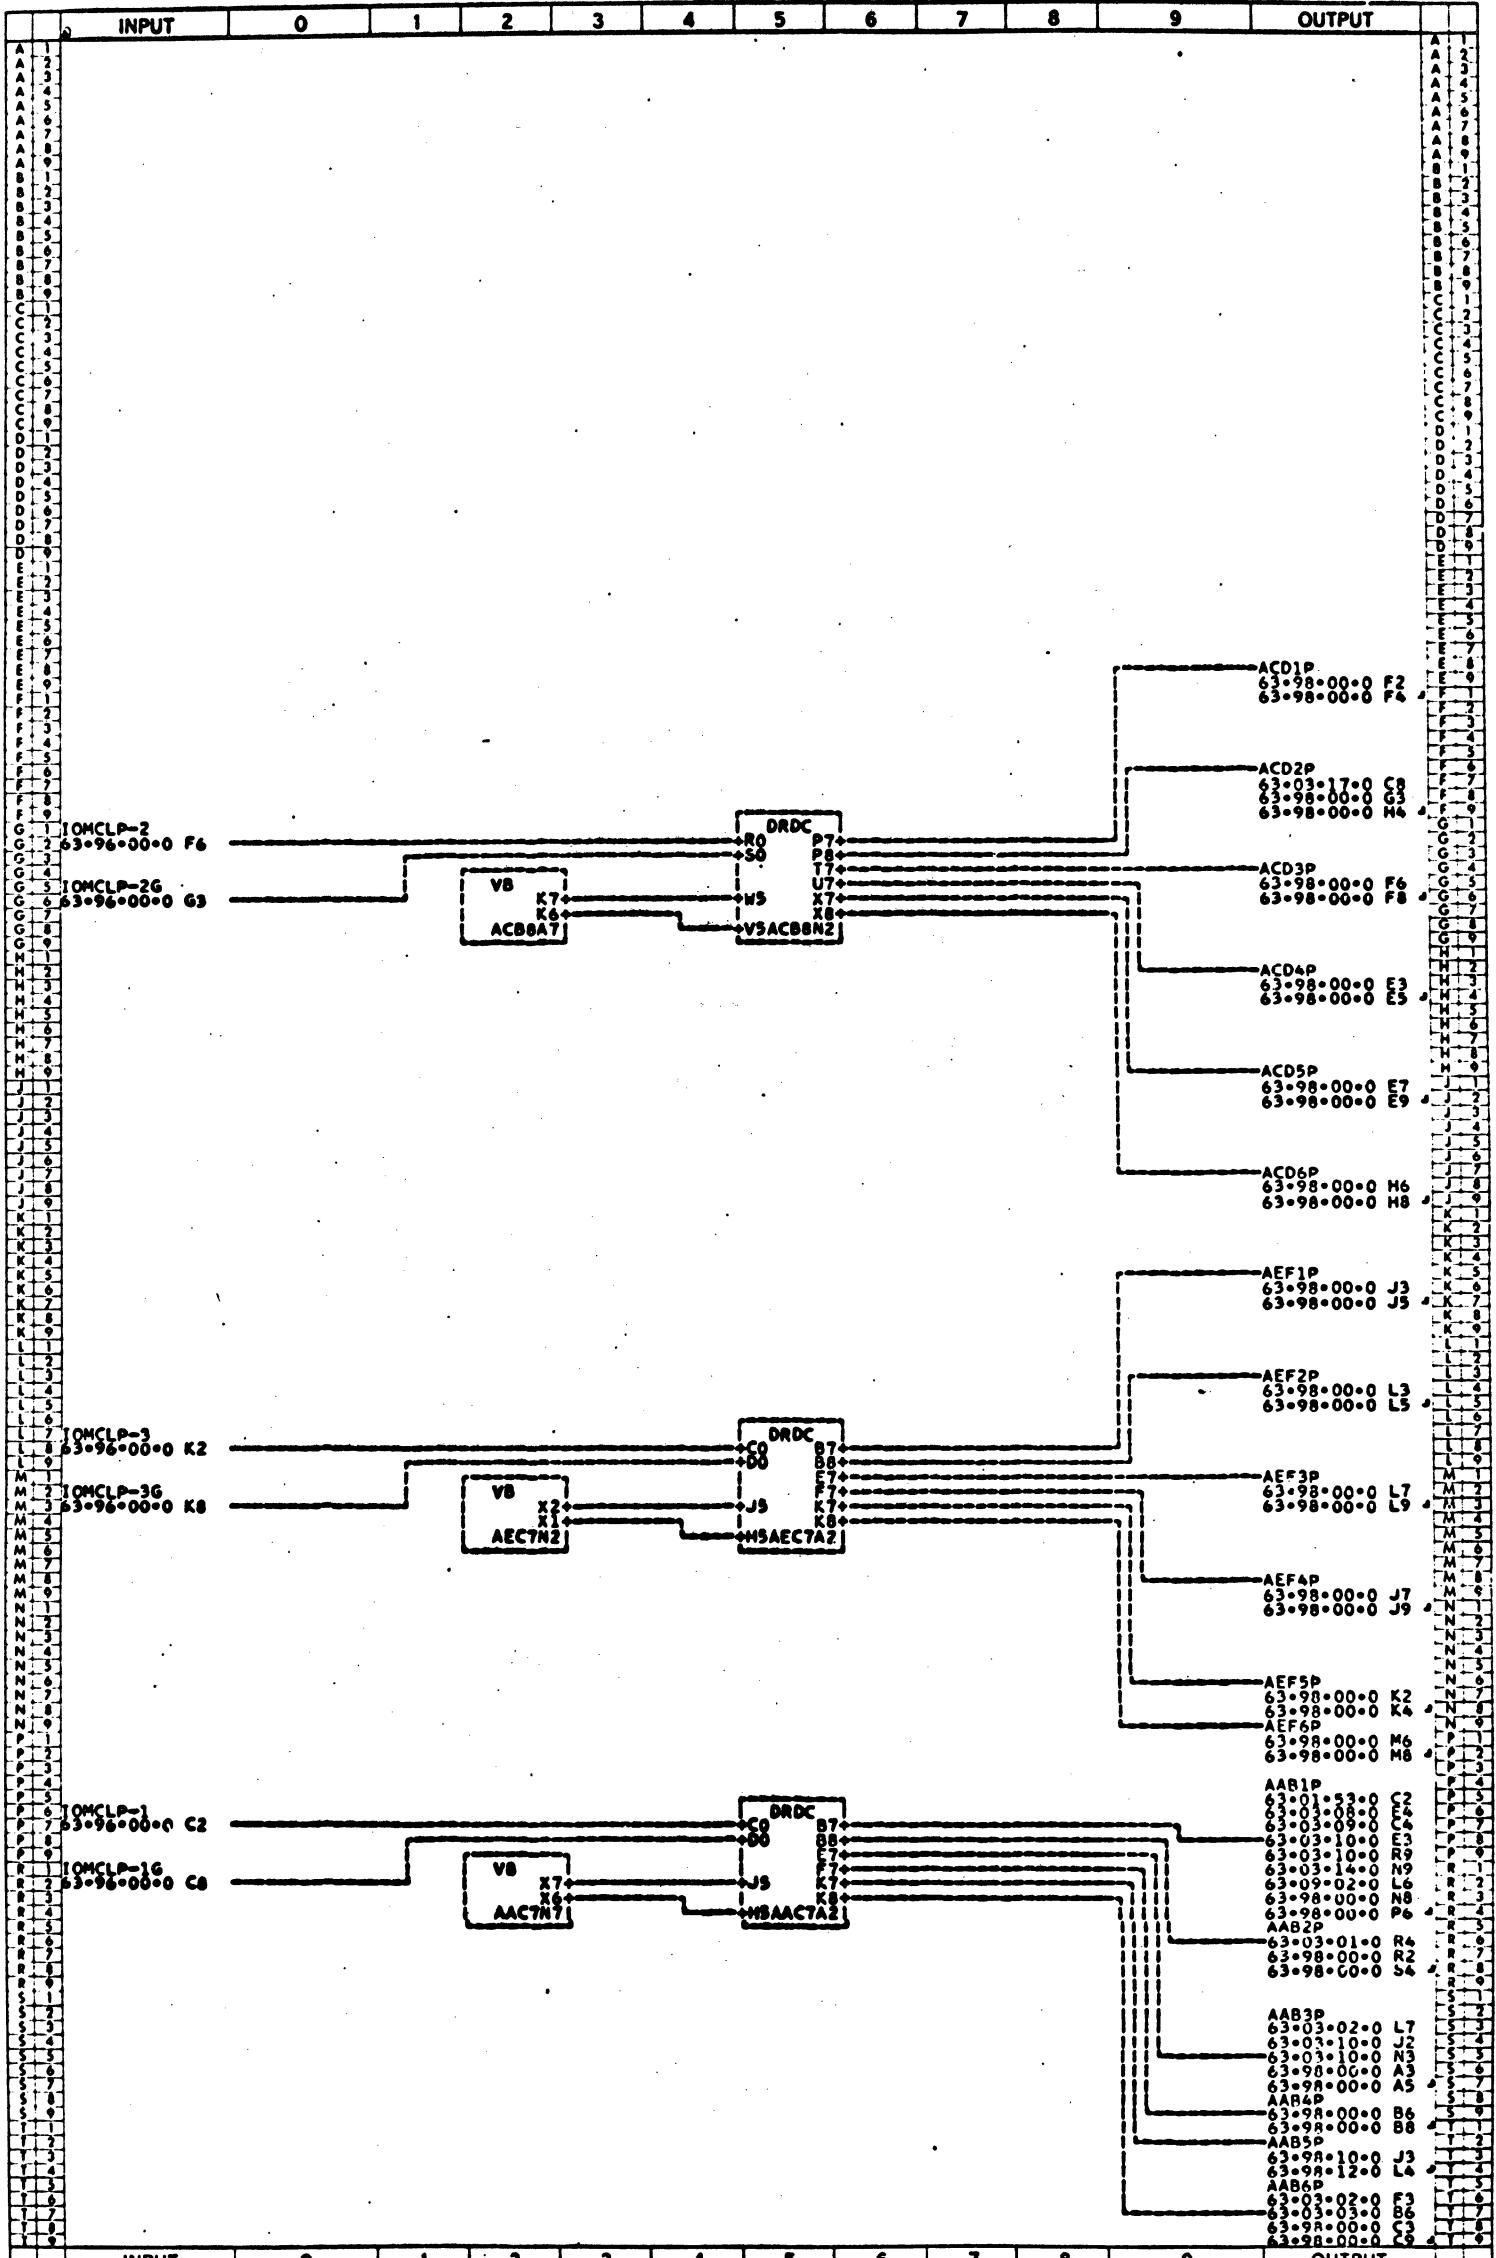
| INPUT | 0 | 1 | 2 | 3 | 4 | 5 | 6 | 7 | 8 | 9 | OUTPUT |
|---|---|---|---|---|---|---|---|---|---|---|---|

ACD1P
63•98•00•0 F2
63•98•00•0 F4

ACD2P
63•03•17•0 C8
63•98•00•0 G3
63•98•00•0 H4

IOMCLP-2
63•96•00•0 F6

IOMCLP-2G
63•96•00•0 G3

DRDC
R0
S0
W5
V5ACB8N2
P7
P8
T7
U7
X7
X8

VB
K7
K6
ACB8A7

ACD3P
63•98•00•0 F6
63•98•00•0 F8

ACD4P
63•98•00•0 E3
63•98•00•0 E5

ACD5P
63•98•00•0 E7
63•98•00•0 E9

ACD6P
63•98•00•0 H6
63•98•00•0 H8

AEF1P
63•98•00•0 J3
63•98•00•0 J5

AEF2P
63•98•00•0 L3
63•98•00•0 L5

IOMCLP-3
63•96•00•0 K2

IOMCLP-3G
63•96•00•0 K8

DRDC
C0
D0
J5
H5AEC7A2
B7
B8
E7
F7
K7
K8

VB
X2
X1
AEC7N2

AEF3P
63•98•00•0 L7
63•98•00•0 L9

AEF4P
63•98•00•0 J7
63•98•00•0 J9

AEF5P
63•98•00•0 K2
63•98•00•0 K4
AEF6P
63•98•00•0 M6
63•98•00•0 M8

AAB1P
63•01•53•0 C2
63•03•08•0 E4
63•03•09•0 C4
63•03•10•0 E3
63•03•10•0 R9
63•03•14•0 N9
63•09•02•0 L6
63•98•00•0 N8
63•98•00•0 P6
AAB2P
63•03•01•0 R4
63•98•00•0 R2
63•98•00•0 S4

IOMCLP-1
63•96•00•0 C2

IOMCLP-1G
63•96•00•0 C8

DRDC
C0
D0
J5
H5AAC7A2
B7
B8
E7
F7
K7
K8

VB
X7
X6
AAC7N7

AAB3P
63•03•02•0 L7
63•03•10•0 J2
63•03•10•0 N3
63•98•00•0 A3
63•98•00•0 A5
AAB4P
63•98•00•0 B6
63•98•00•0 B8
AAB5P
63•98•10•0 J3
63•98•12•0 L4
AAB6P
63•03•02•0 F3
63•03•03•0 B6
63•98•00•0 C3
63•98•00•0 C9

| INPUT | 0 | 1 | 2 | 3 | 4 | 5 | 6 | 7 | 8 | 9 | OUTPUT |
|---|---|---|---|---|---|---|---|---|---|---|---|